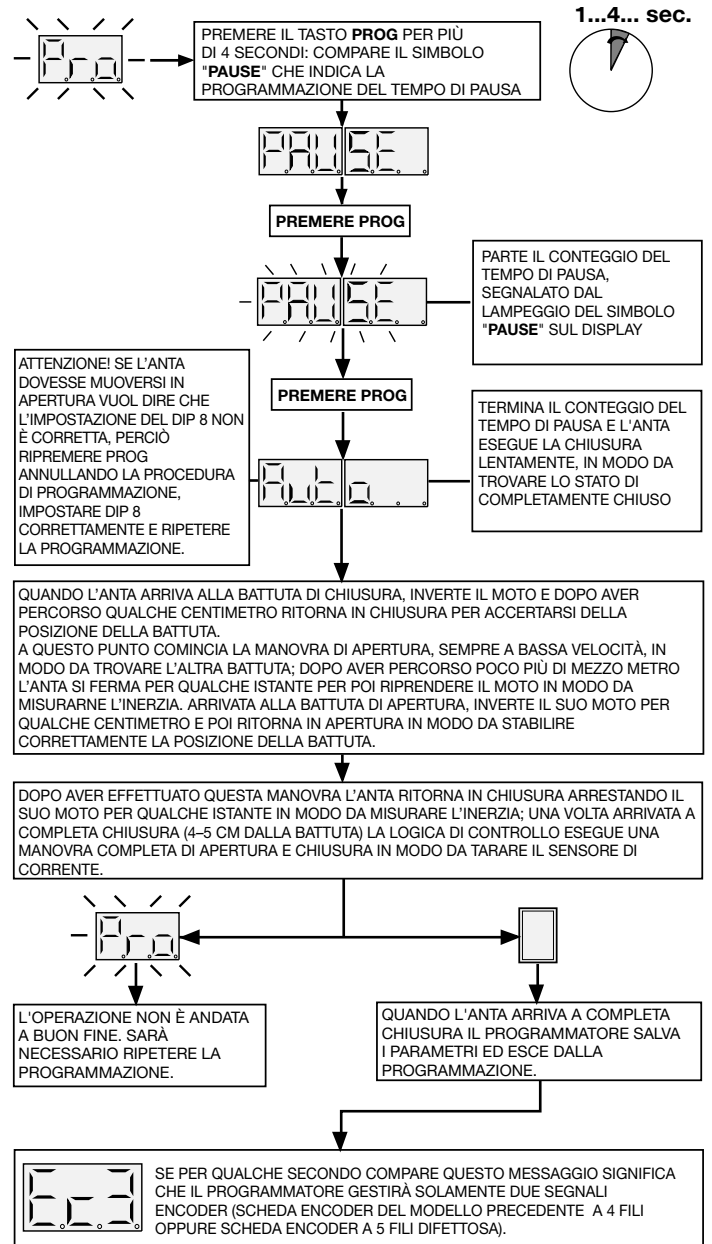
Pro

PREMERE IL TASTO **PROG** PER PIÙ DI 4 SECONDI: COMPARE IL SIMBOLO "**PAUSE**" CHE INDICA LA PROGRAMMAZIONE DEL TEMPO DI PAUSA

1...4... sec.

PAUSE

PREMERE PROG

PAUSE

PARTE IL CONTEGGIO DEL TEMPO DI PAUSA, SEGNALATO DAL LAMPEGGIO DEL SIMBOLO "**PAUSE**" SUL DISPLAY

ATTENZIONE! SE L'ANTA DOVESSE MUOVERSI IN APERTURA VUOL DIRE CHE L'IMPOSTAZIONE DEL DIP 8 NON È CORRETTA, PERCIÒ RIPREMERE PROG ANNULLANDO LA PROCEDURA DI PROGRAMMAZIONE, IMPOSTARE DIP 8 CORRETTAMENTE E RIPETERE LA PROGRAMMAZIONE.

PREMERE PROG

Auto

TERMINA IL CONTEGGIO DEL TEMPO DI PAUSA E L'ANTA ESEGUE LA CHIUSURA LENTAMENTE, IN MODO DA TROVARE LO STATO DI COMPLETAMENTE CHIUSO

QUANDO L'ANTA ARRIVA ALLA BATTUTA DI CHIUSURA, INVERTE IL MOTO E DOPO AVER PERCORSO QUALCHE CENTIMETRO RITORNA IN CHIUSURA PER ACCERTARSI DELLA POSIZIONE DELLA BATTUTA.
A QUESTO PUNTO COMINCIA LA MANOVRA DI APERTURA, SEMPRE A BASSA VELOCITÀ, IN MODO DA TROVARE L'ALTRA BATTUTA; DOPO AVER PERCORSO POCO PIÙ DI MEZZO METRO L'ANTA SI FERMA PER QUALCHE ISTANTE PER POI RIPRENDERE IL MOTO IN MODO DA MISURARNE L'INERZIA. ARRIVATA ALLA BATTUTA DI APERTURA, INVERTE IL SUO MOTO PER QUALCHE CENTIMETRO E POI RITORNA IN APERTURA IN MODO DA STABILIRE CORRETTAMENTE LA POSIZIONE DELLA BATTUTA.

DOPO AVER EFFETTUATO QUESTA MANOVRA L'ANTA RITORNA IN CHIUSURA ARRESTANDO IL SUO MOTO PER QUALCHE ISTANTE IN MODO DA MISURARE L'INERZIA; UNA VOLTA ARRIVATA A COMPLETA CHIUSURA (4–5 CM DALLA BATTUTA) LA LOGICA DI CONTROLLO ESEGUE UNA MANOVRA COMPLETA DI APERTURA E CHIUSURA IN MODO DA TARARE IL SENSORE DI CORRENTE.

Pro

L'OPERAZIONE NON È ANDATA A BUON FINE. SARÀ NECESSARIO RIPETERE LA PROGRAMMAZIONE.

QUANDO L'ANTA ARRIVA A COMPLETA CHIUSURA IL PROGRAMMATORE SALVA I PARAMETRI ED ESCE DALLA PROGRAMMAZIONE.

Er-3

SE PER QUALCHE SECONDO COMPARE QUESTO MESSAGGIO SIGNIFICA CHE IL PROGRAMMATORE GESTIRÀ SOLAMENTE DUE SEGNALI ENCODER (SCHEDA ENCODER DEL MODELLO PRECEDENTE A 4 FILI OPPURE SCHEDA ENCODER A 5 FILI DIFETTOSA).